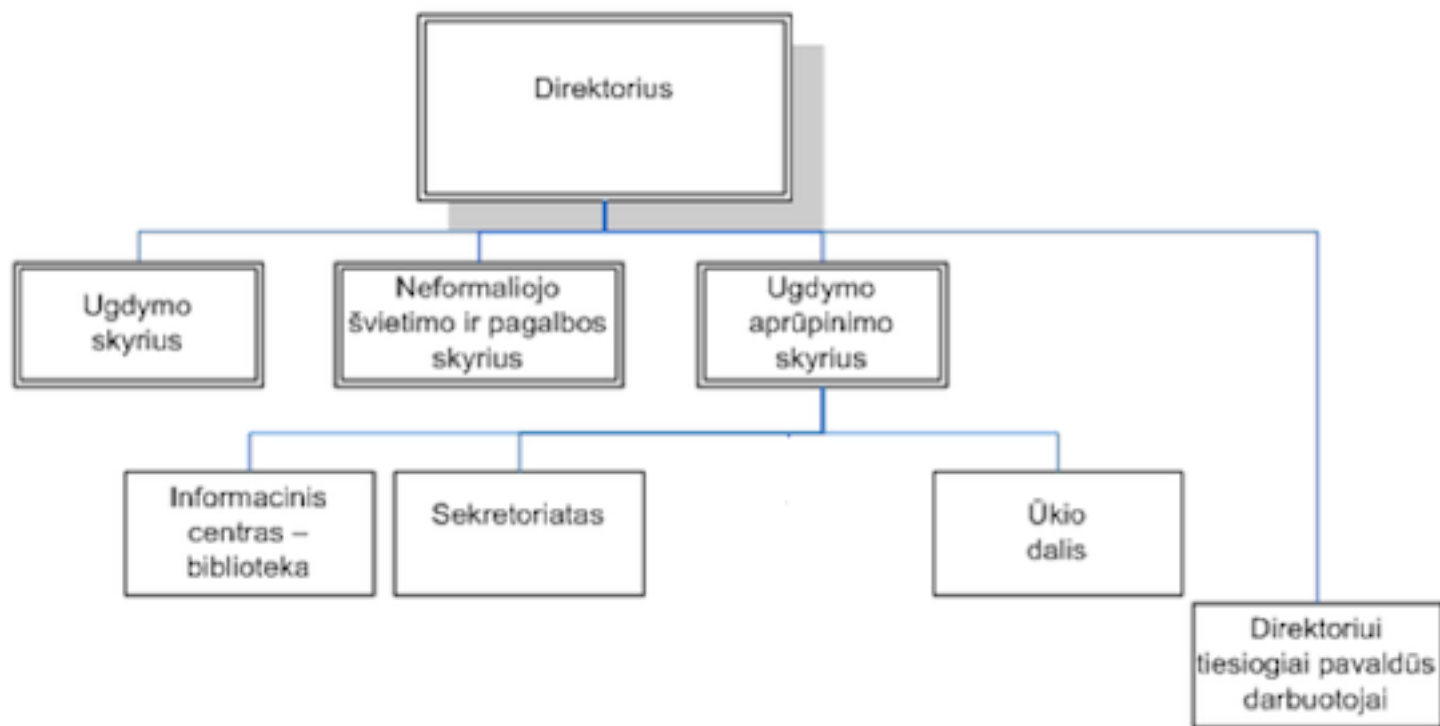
Direktorius

Ugdymo skyrius

Neformaliojo švietimo ir pagalbos skyrius

Ugdymo aprūpinimo skyrius

Informacinis centras – biblioteka

Sekretoriatas

Ūkio dalis

Direktoriui tiesiogiai pavaldūs darbuotojai